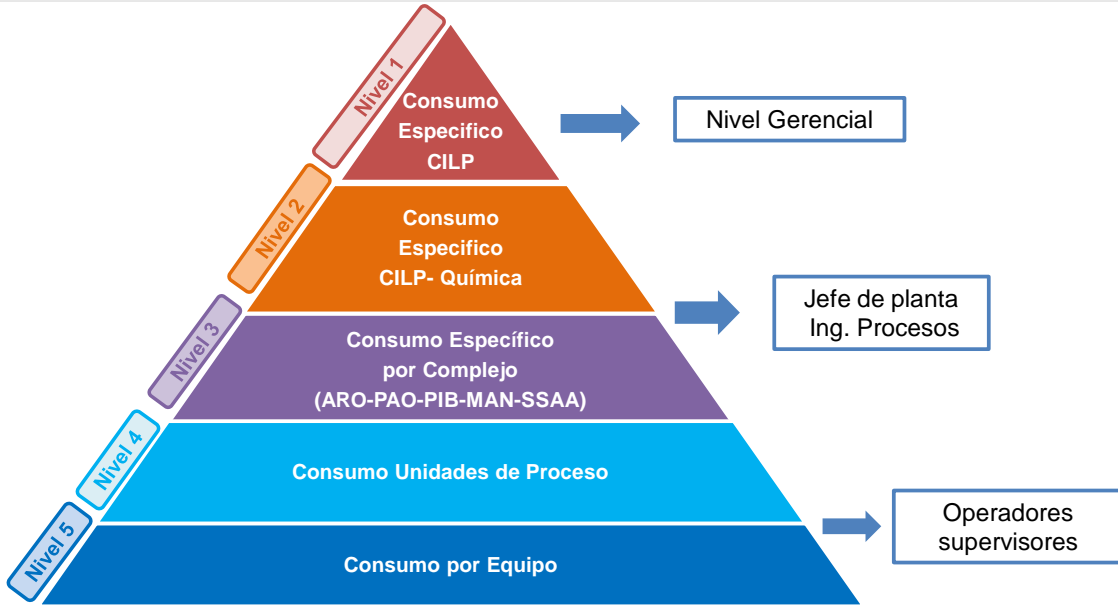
Nivel 1

Consumo Especifico CILP

Nivel Gerencial

Nivel 2

Consumo Especifico CILP- Química

Jefe de planta Ing. Procesos

Nivel 3

Consumo Específico por Complejo (ARO-PAO-PIB-MAN-SSAA)

Nivel 4

Consumo Unidades de Proceso

Nivel 5

Consumo por Equipo

Operadores supervisores